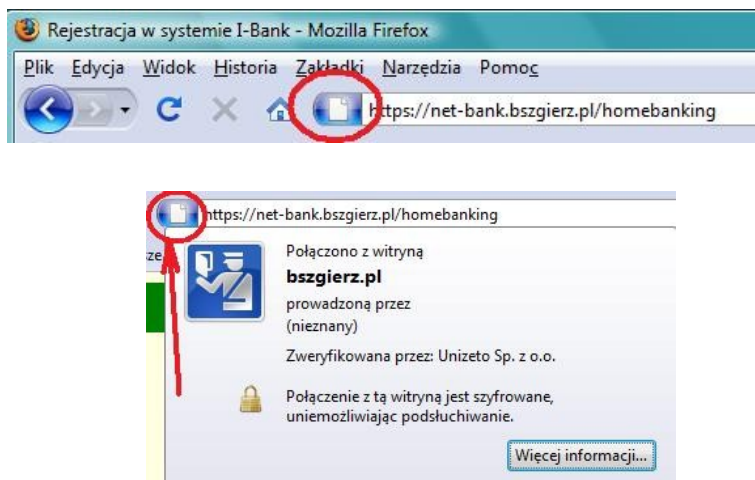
Rejestracja w systemie I-Bank - Mozilla Firefox

Plik Edycja Widok Historia Zakładki Narzędzia Pomoc

https://net-bank.bszgierz.pl/homebanking

https://net-bank.bszgierz.pl/homebanking

ze

Połączono z witryną
bszgierz.pl
prowadzoną przez
(nieznany)

Zweryfikowana przez: Unizeto Sp. z o.o.

Połączenie z tą witryną jest szyfrowane, uniemożliwiając podsłuchiwanie.

Więcej informacji...